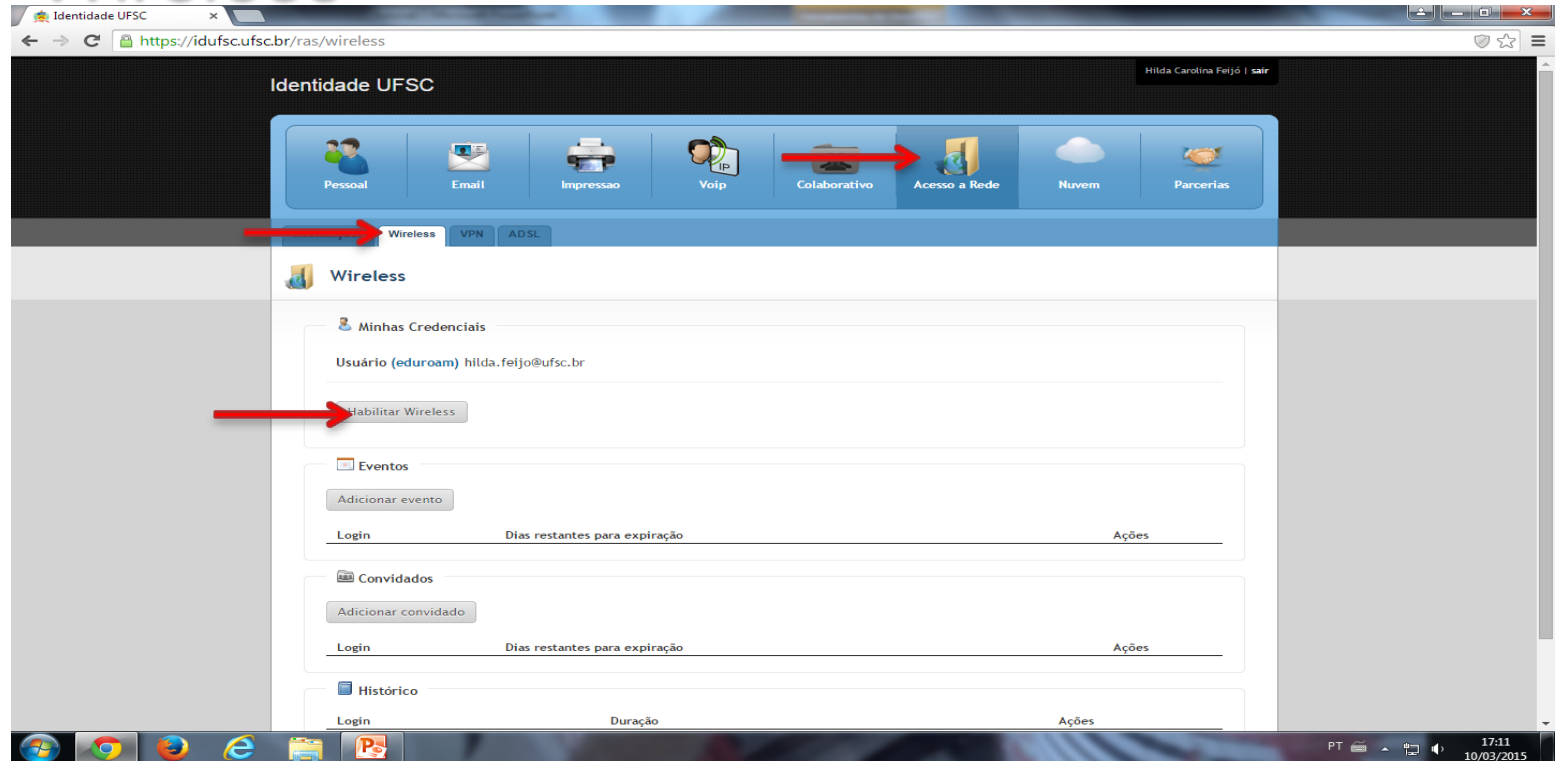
Identidade UFSC ×

https://idufsc.ufsc.br/ras/wireless

Identidade UFSC

Hilda Carolina Feijó | sair

Pessoal
Email
Impressao
Voip
Colaborativo
Acesso a Rede
Nuvem
Parcerias

Wireless VPN ADSL

Wireless

Minhas Credenciais

Usuário (eduroam) hilda.feijo@ufsc.br

Habilitar Wireless

Eventos

Adicionar evento

| Login | Dias restantes para expiração | Ações |
|---|---|---|

Convidados

Adicionar convidado

| Login | Dias restantes para expiração | Ações |
|---|---|---|

Histórico

| Login | Duração | Ações |
|---|---|---|

PT 17:11 10/03/2015